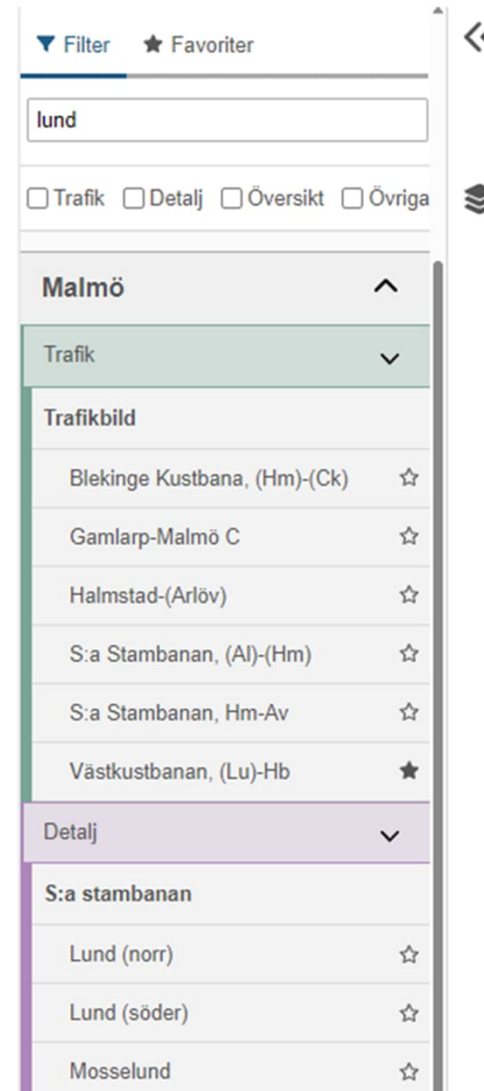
Filter Favoriter

lund

Trafik Detalj Översikt Övriga

Malmö

Trafik

Trafikbild

Blekinge Kustbana, (Hm)-(Ck)

Gamlarp-Malmö C

Halmstad-(Arlöv)

S:a Stambanan, (Al)-(Hm)

S:a Stambanan, Hm-Av

Västkustbanan, (Lu)-Hb

Detalj

S:a stambanan

Lund (norr)

Lund (söder)

Mosselund